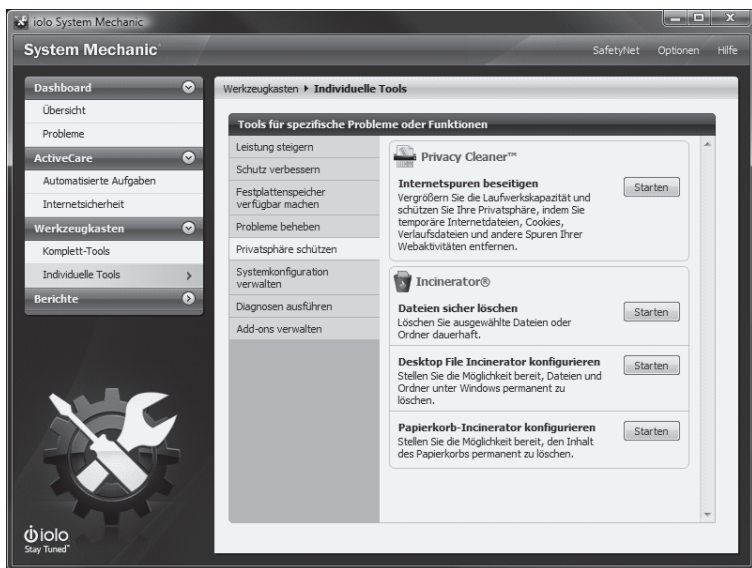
iolo System Mechanic

System Mechanic

SafetyNet Optionen Hilfe

Dashboard
Übersicht
Probleme
ActiveCare
Automatisierte Aufgaben
Internetsicherheit
Werkzeugkasten
Komplett-Tools
Individuelle Tools
Berichte

Werkzeugkasten ▸ Individuelle Tools

Tools für spezifische Probleme oder Funktionen

Leistung steigern
Schutz verbessern
Festplattenspeicher verfügbar machen
Probleme beheben
Privatsphäre schützen
Systemkonfiguration verwalten
Diagnosen ausführen
Add-ons verwalten

Privacy Cleaner™

Internetspuren beseitigen
Vergrößern Sie die Laufwerkskapazität und schützen Sie Ihre Privatsphäre, indem Sie temporäre Internetdateien, Cookies, Verlaufsdateien und andere Spuren Ihrer Webaktivitäten entfernen.
Starten

Incinerator®

Dateien sicher löschen
Löschen Sie ausgewählte Dateien oder Ordner dauerhaft.
Starten

Desktop File Incinerator konfigurieren
Stellen Sie die Möglichkeit bereit, Dateien und Ordner unter Windows permanent zu löschen.
Starten

Papierkorb-Incinerator konfigurieren
Stellen Sie die Möglichkeit bereit, den Inhalt des Papierkorbs permanent zu löschen.
Starten

iolo
Stay Tuned™